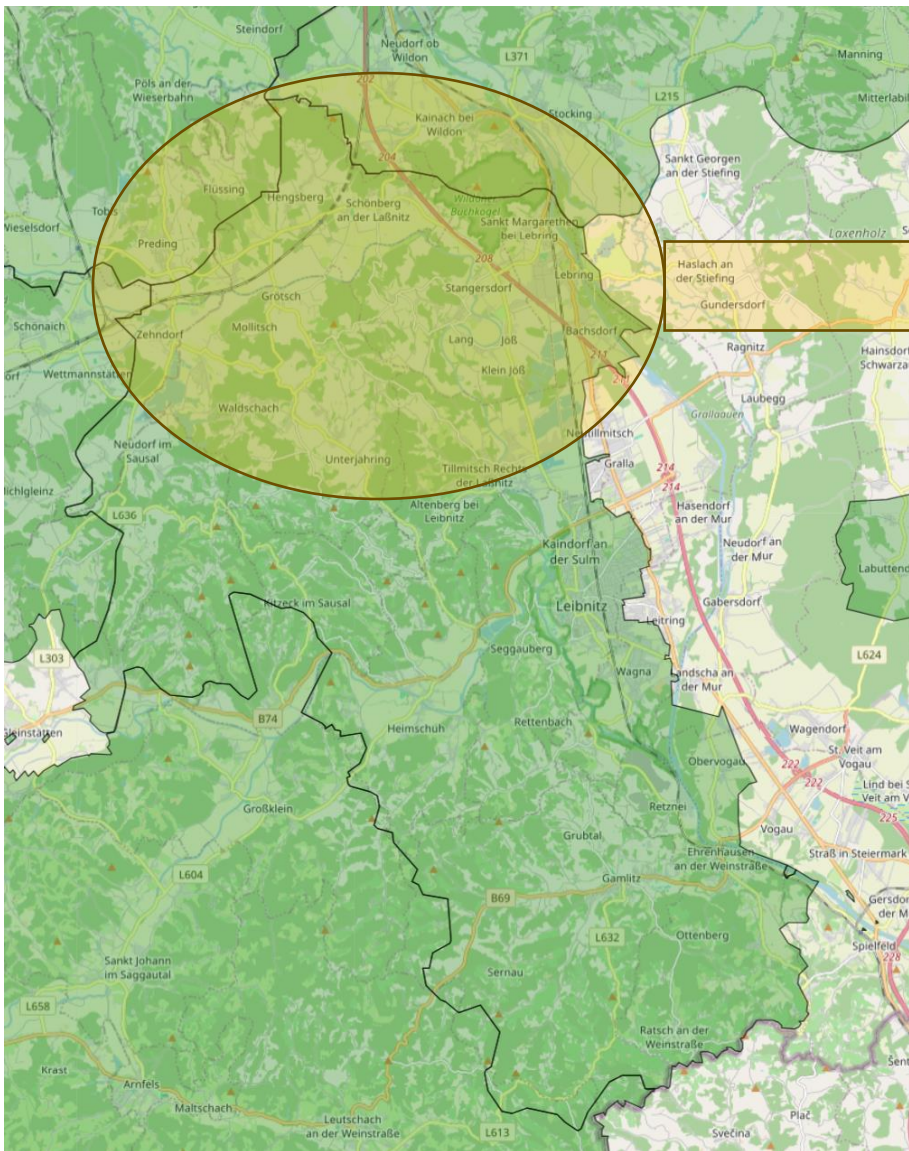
Steindorf
Neudorf ob Wildon
L371
Manning
Pols an der Wieserbahn
L215
Mitterlabi
202
Kainach bei Wildon
Stocking
204
Sankt Georgen an der Stiefing
Flussing
Hengsberg
Schönberg an der Laßnitz
Wildoner Buchkogel
Sankt Margarethen bei Lebring
Tobis
Wieselsdorf
Laxenholz
Preding
208
Lebring
Haslach an der Stiefing
Gundersdorf
Grötsch
Stangersdorf
Schönaich
Zehndorf
Mollitsch
Lang
Joß
Bachsdorf
Ragnitz
Hainsdorf Schwarza
211
Wettmannstätten
Klein Joß
Laubegg
Waldschach
Grallaauen
Neutillmitsch
Neudorf im Sausal
Gralla
214
Unterjahring
Tillmitsch Rechts der Laßnitz
214
Hasendorf an der Mur
lichlgleinz
Altenberg bei Leibnitz
L636
Kaindorf an der Sulm
Neudorf an der Mur
Labuttend
Kitzeck im Sausal
Leibnitz
Gabersdorf
Leitring
L303
Seggauberg
L624
Wagna
Landscha an der Mur
Steinstätten
B74
Heimschuh
Rettenbach
Wagendorf
St. Veit am Vogau
Obervogau
222
222
Lind bei St. Veit am V
Retznei
225
Großklein
Grubtal
Vogau
Ehrenhausen an der Weinstraße
Straß in Steiermark
L604
Gamlitz
B69
Gersdo der M
L632
Ottenberg
Spielfeld
Sankt Johann im Saggautal
Sernau
228
L658
Ratsch an der Weinstraße
Krast
Arnfels
Sent
Maltschach
Plač
Leutschach an der Weinstraße
L613
Svečina